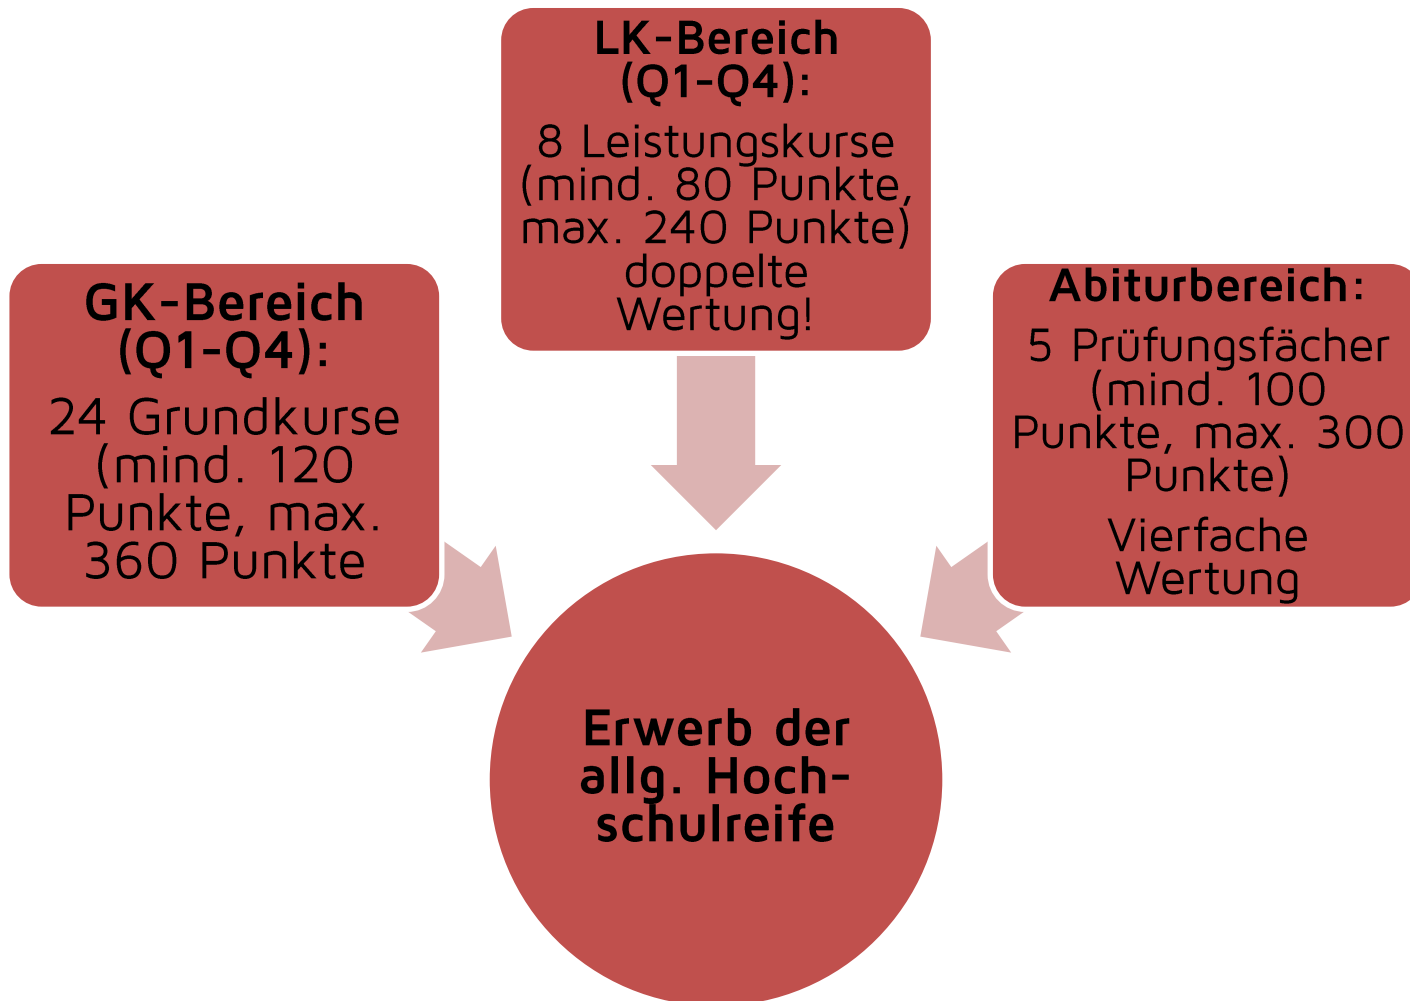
LK-Bereich (Q1-Q4):

8 Leistungskurse (mind. 80 Punkte, max. 240 Punkte) doppelte Wertung!

GK-Bereich (Q1-Q4):

24 Grundkurse (mind. 120 Punkte, max. 360 Punkte

Abiturbereich:

5 Prüfungsfächer (mind. 100 Punkte, max. 300 Punkte)

Vierfache Wertung

Erwerb der allg. Hochschulreife